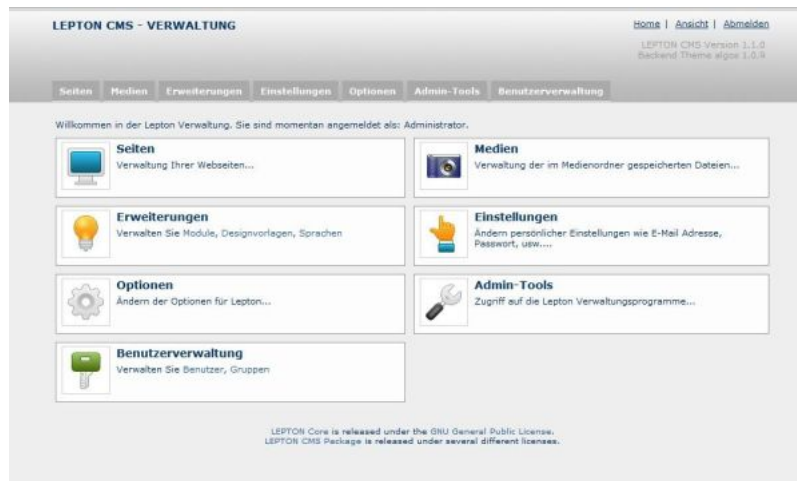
LEPTON CMS - VERWALTUNG

Home | Ansicht | Abmelden

LEPTON CMS Version 1.1.0
Backend Theme algos 1.0.9

Seiten Medien Erweiterungen Einstellungen Optionen Admin-Tools Benutzerverwaltung

Willkommen in der Lepton Verwaltung. Sie sind momentan angemeldet als: Administrator.

Seiten
Verwaltung Ihrer Webseiten...

Medien
Verwaltung der im Medienordner gespeicherten Dateien...

Erweiterungen
Verwalten Sie Module, Designvorlagen, Sprachen

Einstellungen
Ändern persönlicher Einstellungen wie E-Mail Adresse, Passwort, usw....

Optionen
Ändern der Optionen für Lepton...

Admin-Tools
Zugriff auf die Lepton Verwaltungsprogramme...

Benutzerverwaltung
Verwalten Sie Benutzer, Gruppen

LEPTON Core is released under the GNU General Public License.
LEPTON CMS Package is released under several different licenses.